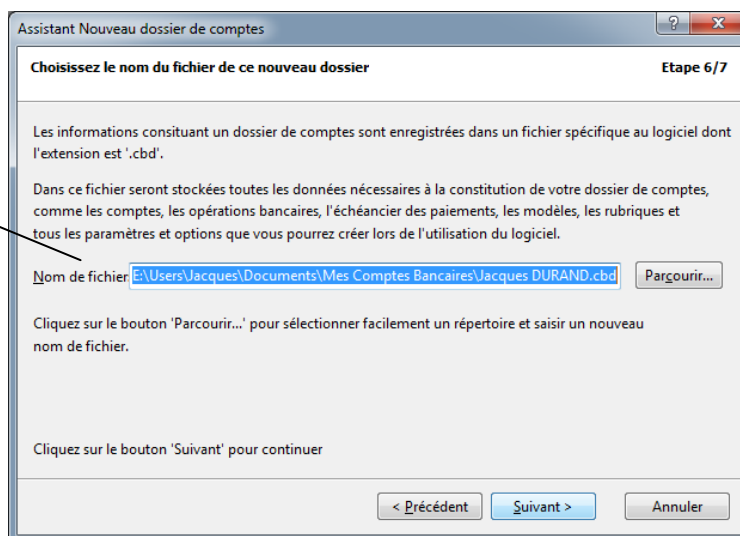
Assistant Nouveau dossier de comptes

? X

Choisissez le nom du fichier de ce nouveau dossier

Etape 6/7

Les informations consituant un dossier de comptes sont enregistrées dans un fichier spécifique au logiciel dont l'extension est '.cbd'.

Dans ce fichier seront stockées toutes les données nécessaires à la constitution de votre dossier de comptes, comme les comptes, les opérations bancaires, l'échéancier des paiements, les modèles, les rubriques et tous les paramètres et options que vous pourrez créer lors de l'utilisation du logiciel.

Nom de fichier E:\Users\Jacques\Documents\Mes Comptes Bancaires\Jacques DURAND.cbd

Parcourir...

Cliquez sur le bouton 'Parcourir...' pour sélectionner facilement un répertoire et saisir un nouveau nom de fichier.

Cliquez sur le bouton 'Suivant' pour continuer

< Précédent

Suivant >

Annuler